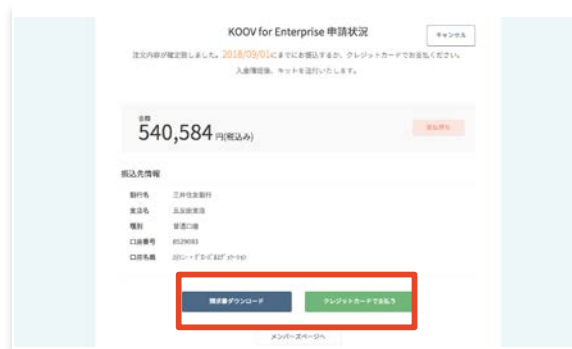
KOOV for Enterprise 申請状況

キャンセル

注文内容が確定致しました。2018/09/01までにお振込するか、クレジットカードでお支払ください。
入金確認後、キットを送付いたします。

金額
540,584円(税込み)

支払待ち

振込先情報

銀行名　三井住友銀行

支店名　五反田支店

種別　普通口座

口座番号　8529093

口座名義　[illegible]

請求書ダウンロード

クレジットカードで支払う

メンバーズページへ